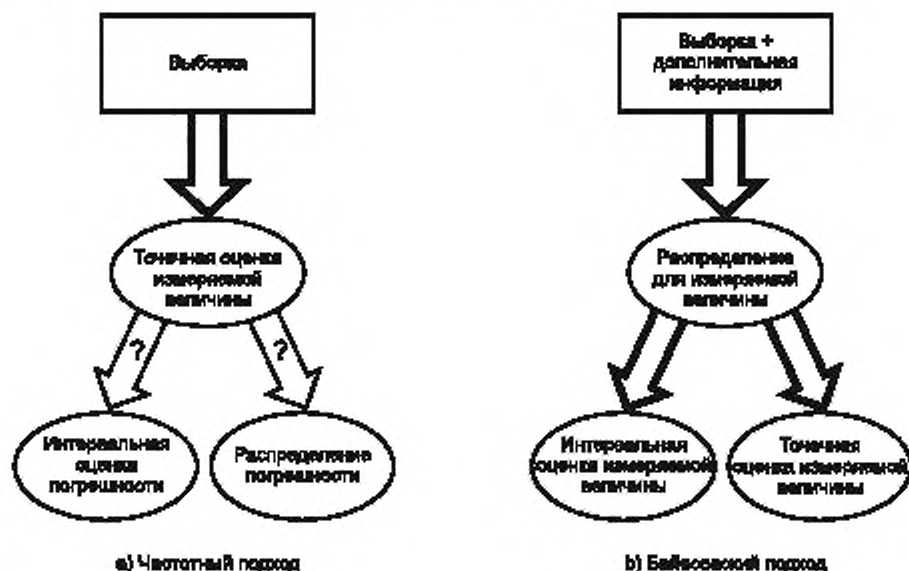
Выборка

Точечная оценка измеряемой величины

?

?

Интервальная оценка погрешности

Распределение погрешности

а) Частотный подход

Выборка + дополнительная информация

Распределение для измеряемой величины

Интервальная оценка измеряемой величины

Точечная оценка измеряемой величины

b) Байесовский подход